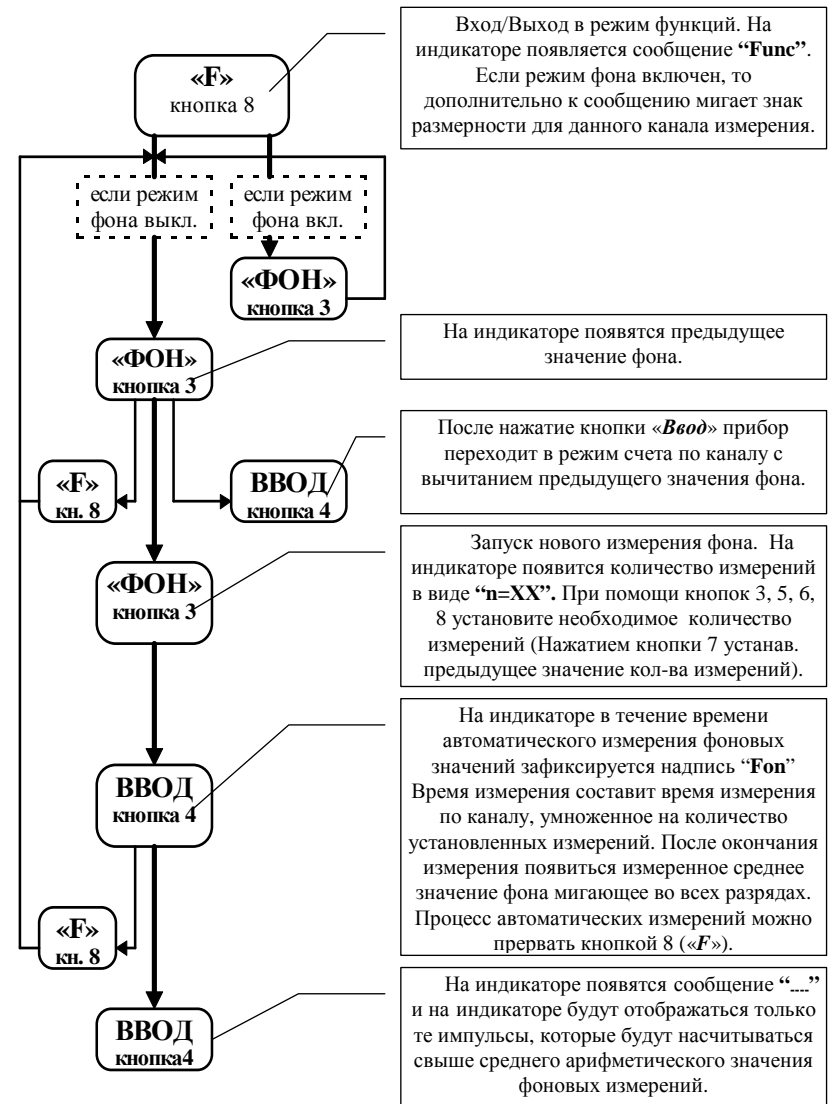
«F»
кнопка 8

Вход/Выход в режим функций. На индикаторе появляется сообщение **"Func"**. Если режим фона включен, то дополнительно к сообщению мигает знак размерности для данного канала измерения.

если режим фона выкл.

если режим фона вкл.

«ФОН»
кнопка 3

«ФОН»
кнопка 3

На индикаторе появятся предыдущее значение фона.

«F»
кн. 8

ВВОД
кнопка 4

После нажатие кнопки «*Ввод*» прибор переходит в режим счета по каналу с вычитанием предыдущего значения фона.

«ФОН»
кнопка 3

Запуск нового измерения фона. На индикаторе появится количество измерений в виде **"n=XX".** При помощи кнопок 3, 5, 6, 8 установите необходимое количество измерений (Нажатием кнопки 7 устанав. предыдущее значение кол-ва измерений).

ВВОД
кнопка 4

На индикаторе в течение времени автоматического измерения фоновых значений зафиксируется надпись "**Fon**" Время измерения составит время измерения по каналу, умноженное на количество установленных измерений. После окончания измерения появиться измеренное среднее значение фона мигающее во всех разрядах. Процесс автоматических измерений можно прервать кнопкой 8 («*F*»).

«F»
кн. 8

ВВОД
кнопка4

На индикаторе появятся сообщение **"----"** и на индикаторе будут отображаться только те импульсы, которые будут насчитываться свыше среднего арифметического значения фоновых измерений.